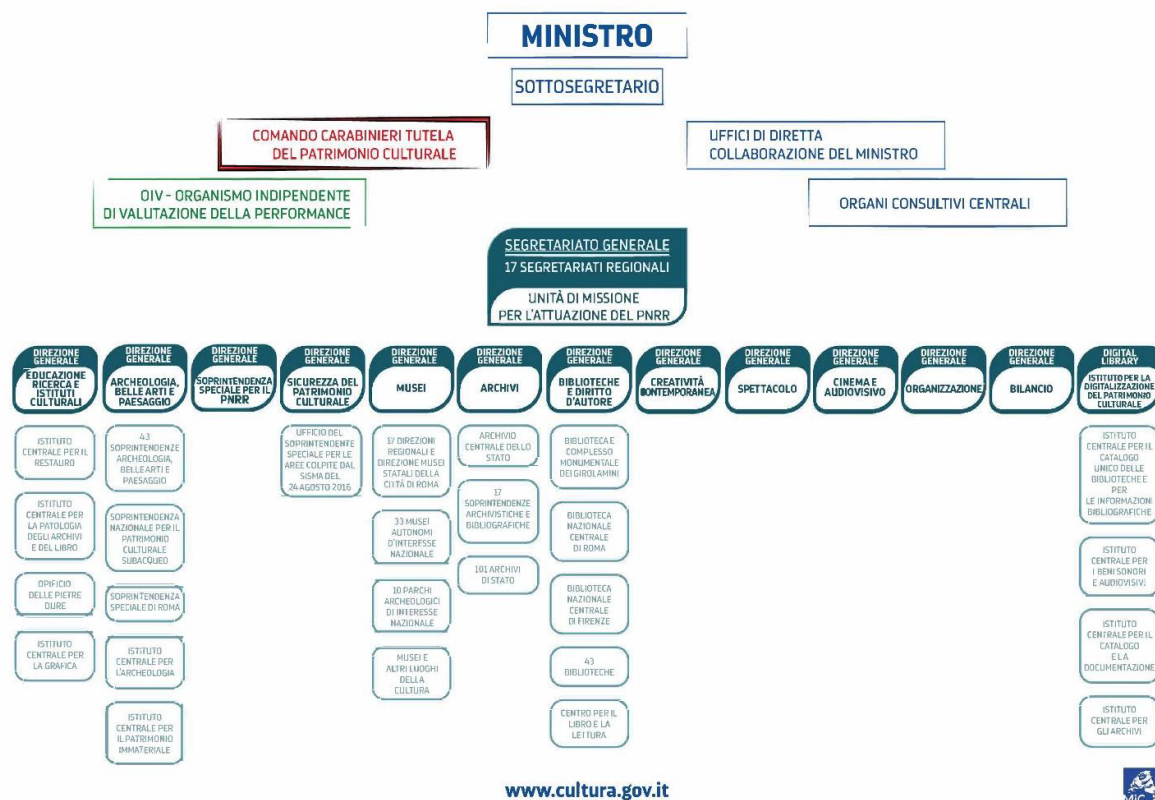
MINISTRO

SOTTOSEGRETARIO

COMANDO CARABINIERI TUTELA DEL PATRIMONIO CULTURALE

UFFICI DI DIRETTA COLLABORAZIONE DEL MINISTRO

OIV - ORGANISMO INDIPENDENTE DI VALUTAZIONE DELLA PERFORMANCE

ORGANI CONSULTIVI CENTRALI

SEGRETARIATO GENERALE
17 SEGRETARIATI REGIONALI
UNITÀ DI MISSIONE PER L'ATTUAZIONE DEL PNRR

DIREZIONE GENERALE
EDUCAZIONE RICERCA E ISTITUTI CULTURALI

ISTITUTO CENTRALE PER IL RESTAURO

ISTITUTO CENTRALE PER LA PATOLOGIA DEGLI ARCHIVI E DEL LIBRO

OPIFICIO DELLE PIETRE DURE

ISTITUTO CENTRALE PER LA GRAFICA

DIREZIONE GENERALE
ARCHEOLOGIA, BELLE ARTI E PAESAGGIO

43 SOPRINTENDENZE ARCHEOLOGIA, BELLEARTI E PAESAGGIO

SOPRINTENDENZA NAZIONALE PER IL PATRIMONIO CULTURALE SUBACQUEO

SOPRINTENDENZA SPECIALE DI ROMA

ISTITUTO CENTRALE PER L'ARCHEOLOGIA

ISTITUTO CENTRALE PER IL PATRIMONIO IMMATERIALE

DIREZIONE GENERALE
SOPRINTENDENZA SPECIALE PER IL PNRR

DIREZIONE GENERALE
SICUREZZA DEL PATRIMONIO CULTURALE

UFFICIO DEL SOPRINTENDENTE SPECIALE PER LE AREE COLPITE DAL SISMA DEL 24 AGOSTO 2016

DIREZIONE GENERALE
MUSEI

17 DIREZIONI REGIONALI E DIREZIONE MUSEI STATALI DELLA CITTÀ DI ROMA

33 MUSEI AUTONOMI D'INTERESSE NAZIONALE

10 PARCHI ARCHEOLOGICI DI INTERESSE NAZIONALE

MUSEI E ALTRI LUOGHI DELLA CULTURA

DIREZIONE GENERALE
ARCHIVI

ARCHIVIO CENTRALE DELLO STATO

17 SOPRINTENDENZE ARCHIVISTICHE E BIBLIOGRAFICHE

101 ARCHIVI DI STATO

DIREZIONE GENERALE
BIBLIOTECHE E DIRITTO D'AUTORE

BIBLIOTECA E COMPLESSO MONUMENTALE DEI GIROLAMINI

BIBLIOTECA NAZIONALE CENTRALE DI ROMA

BIBLIOTECA NAZIONALE CENTRALE DI FIRENZE

43 BIBLIOTECHE

CENTRO PER IL LIBRO E LA LETTURA

DIREZIONE GENERALE
CREATIVITÀ CONTEMPORANEA

DIREZIONE GENERALE
SPETTACOLO

DIREZIONE GENERALE
CINEMA E AUDIOVISIVO

DIREZIONE GENERALE
ORGANIZZAZIONE

DIREZIONE GENERALE
BILANCIO

DIGITAL LIBRARY
ISTITUTO PER LA DIGITALIZZAZIONE DEL PATRIMONIO CULTURALE

ISTITUTO CENTRALE PER IL CATALOGO UNICO DELLE BIBLIOTECHE E PER LE INFORMAZIONI BIBLIOGRAFICHE

ISTITUTO CENTRALE PER I BENI SONORI E AUDIOVISIVI

ISTITUTO CENTRALE PER IL CATALOGO E LA DOCUMENTAZIONE

ISTITUTO CENTRALE PER GLI ARCHIVI

www.cultura.gov.it

MiC